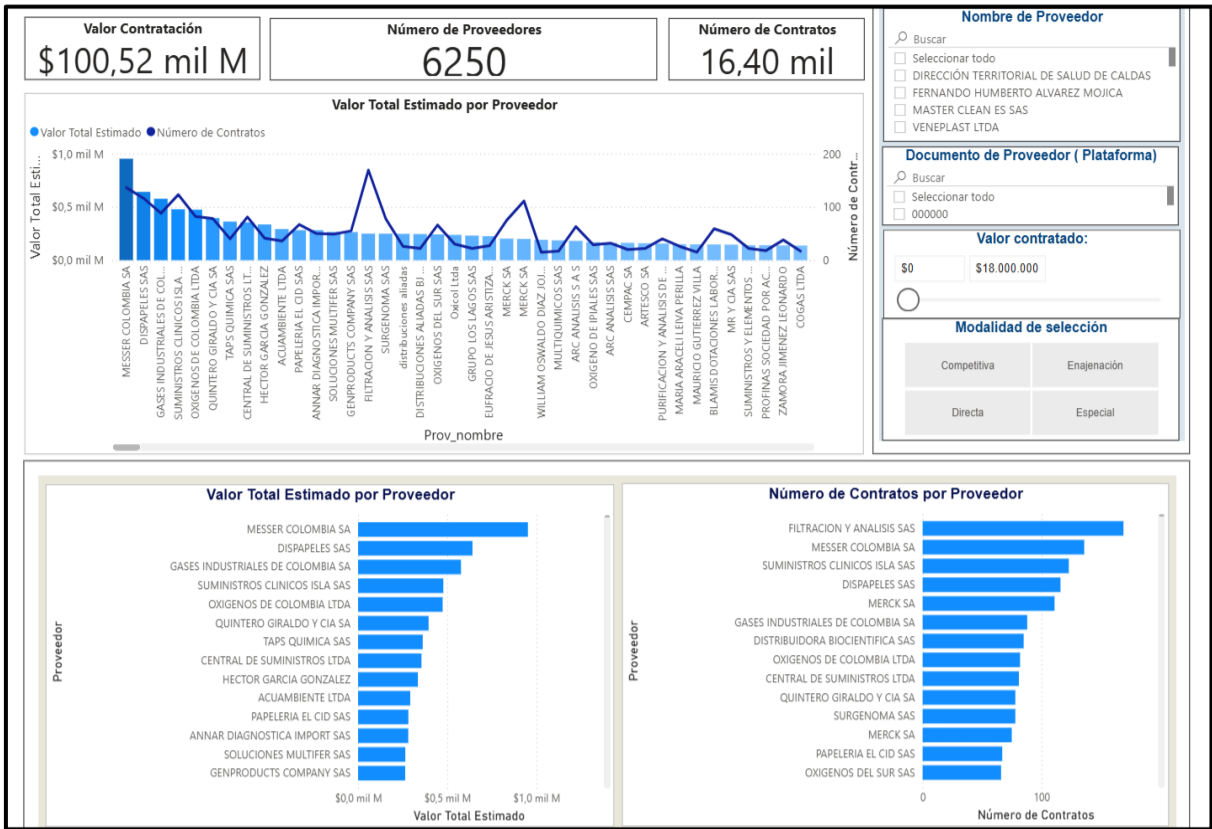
Valor Contratación
$100,52 mil M

Número de Proveedores
6250

Número de Contratos
16,40 mil

Nombre de Proveedor
Buscar
Seleccionar todo
DIRECCIÓN TERRITORIAL DE SALUD DE CALDAS
FERNANDO HUMBERTO ALVAREZ MOJICA
MASTER CLEAN ES SAS
VENEPLAST LTDA

Documento de Proveedor ( Plataforma)
Buscar
Seleccionar todo
000000

Valor contratado:
$0
$18.000.000

Modalidad de selección
Competitiva
Enajenación
Directa
Especial

Valor Total Estimado por Proveedor
Valor Total Estimado
Número de Contratos
$1,0 mil M
$0,5 mil M
$0,0 mil M
Valor Total Esti...
200
100
0
Número de Contr...
MESSER COLOMBIA SA
DISPAPELES SAS
GASES INDUSTRIALES DE CO...
SUMINISTROS CLINICOS ISLA ...
OXIGENOS DE COLOMBIA LTDA
QUINTERO GIRALDO Y CIA SA
TAPS QUIMICA SAS
CENTRAL DE SUMINISTROS LT...
HECTOR GARCIA GONZALEZ
ACUAMBIENTE LTDA
PAPELERIA EL CID SAS
ANNAR DIAGNOSTICA IMPOR...
SOLUCIONES MULTIFER SAS
GENPRODUCTS COMPANY SAS
FILTRACION Y ANALISIS SAS
SURGENOMA SAS
distribuciones aliadas
DISTRIBUCIONES ALIADAS BI...
OXIGENOS DEL SUR SAS
Oxicol Ltda
GRUPO LOS LAGOS SAS
EUFRACIO DE JESUS ARISTIZA...
MERCK SA
MERCK SA
WILLIAM OSWALDO DIAZ JO...
MULTIQUIMICOS SAS
ARC ANALISIS S A S
OXIGENO DE IPIALES SAS
ARC ANALISIS SAS
CEMPAC SA
ARTESCO SA
PURIFICACION Y ANALISIS DE ...
MARIA ARACELI LEIVA PERILLA
MAURICIO GUTIERREZ VILLA
BLAMIS DOTACIONES LABOR...
MR Y CIA SAS
SUMINISTROS Y ELEMENTOS ...
PROFINAS SOCIEDAD POR AC...
ZAMORA JIMENEZ LEONARDO
COGAS LTDA
Prov_nombre

Valor Total Estimado por Proveedor
Proveedor
MESSER COLOMBIA SA
DISPAPELES SAS
GASES INDUSTRIALES DE COLOMBIA SA
SUMINISTROS CLINICOS ISLA SAS
OXIGENOS DE COLOMBIA LTDA
QUINTERO GIRALDO Y CIA SA
TAPS QUIMICA SAS
CENTRAL DE SUMINISTROS LTDA
HECTOR GARCIA GONZALEZ
ACUAMBIENTE LTDA
PAPELERIA EL CID SAS
ANNAR DIAGNOSTICA IMPORT SAS
SOLUCIONES MULTIFER SAS
GENPRODUCTS COMPANY SAS
$0,0 mil M
$0,5 mil M
$1,0 mil M
Valor Total Estimado

Número de Contratos por Proveedor
Proveedor
FILTRACION Y ANALISIS SAS
MESSER COLOMBIA SA
SUMINISTROS CLINICOS ISLA SAS
DISPAPELES SAS
MERCK SA
GASES INDUSTRIALES DE COLOMBIA SA
DISTRIBUIDORA BIOCIENTIFICA SAS
OXIGENOS DE COLOMBIA LTDA
CENTRAL DE SUMINISTROS LTDA
QUINTERO GIRALDO Y CIA SA
SURGENOMA SAS
MERCK SA
PAPELERIA EL CID SAS
OXIGENOS DEL SUR SAS
0
100
Número de Contratos